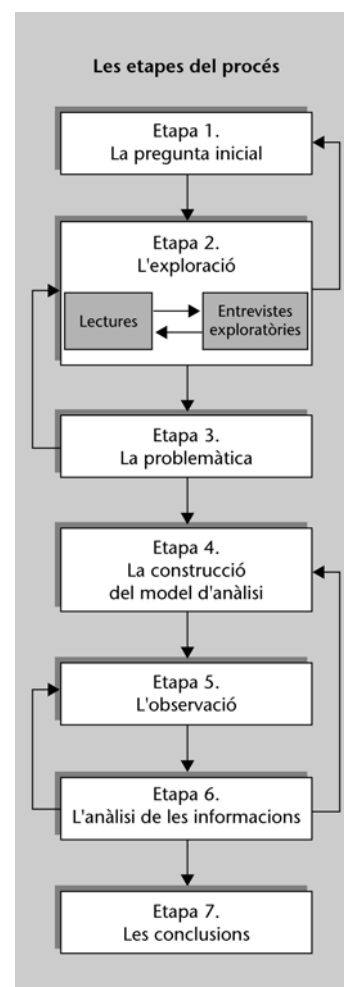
Les etapes del procés

Etapa 1.
La pregunta inicial

Etapa 2.
L'exploració

Lectures

Entrevistes exploratòries

Etapa 3.
La problemàtica

Etapa 4.
La construcció del model d'anàlisi

Etapa 5.
L'observació

Etapa 6.
L'anàlisi de les informacions

Etapa 7.
Les conclusions